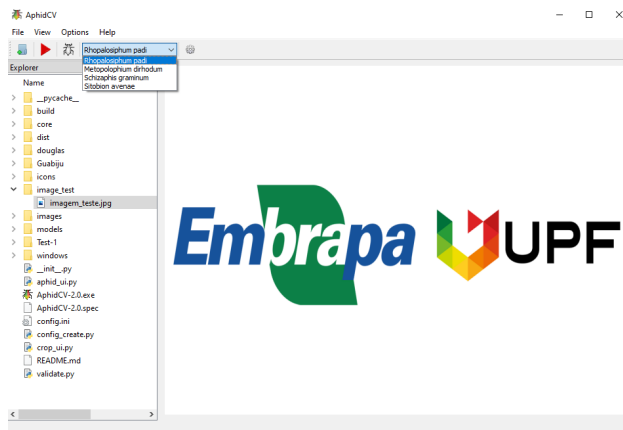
AphidCV

File View Options Help

Rhopalosiphum padi

Rhopalosiphum padi
Metopolophium dirhodum
Schizaphis graminum
Sitobion avenae

Explorer

Name

__pycache__
build
core
dist
douglas
Guabiju
icons
image_test
imagem_teste.jpg
images
models
Test-1
windows
__init__.py
aphid_ui.py
AphidCV-2.0.exe
AphidCV-2.0.spec
config.ini
config_create.py
crop_ui.py
README.md
validate.py

Embrapa

UPF